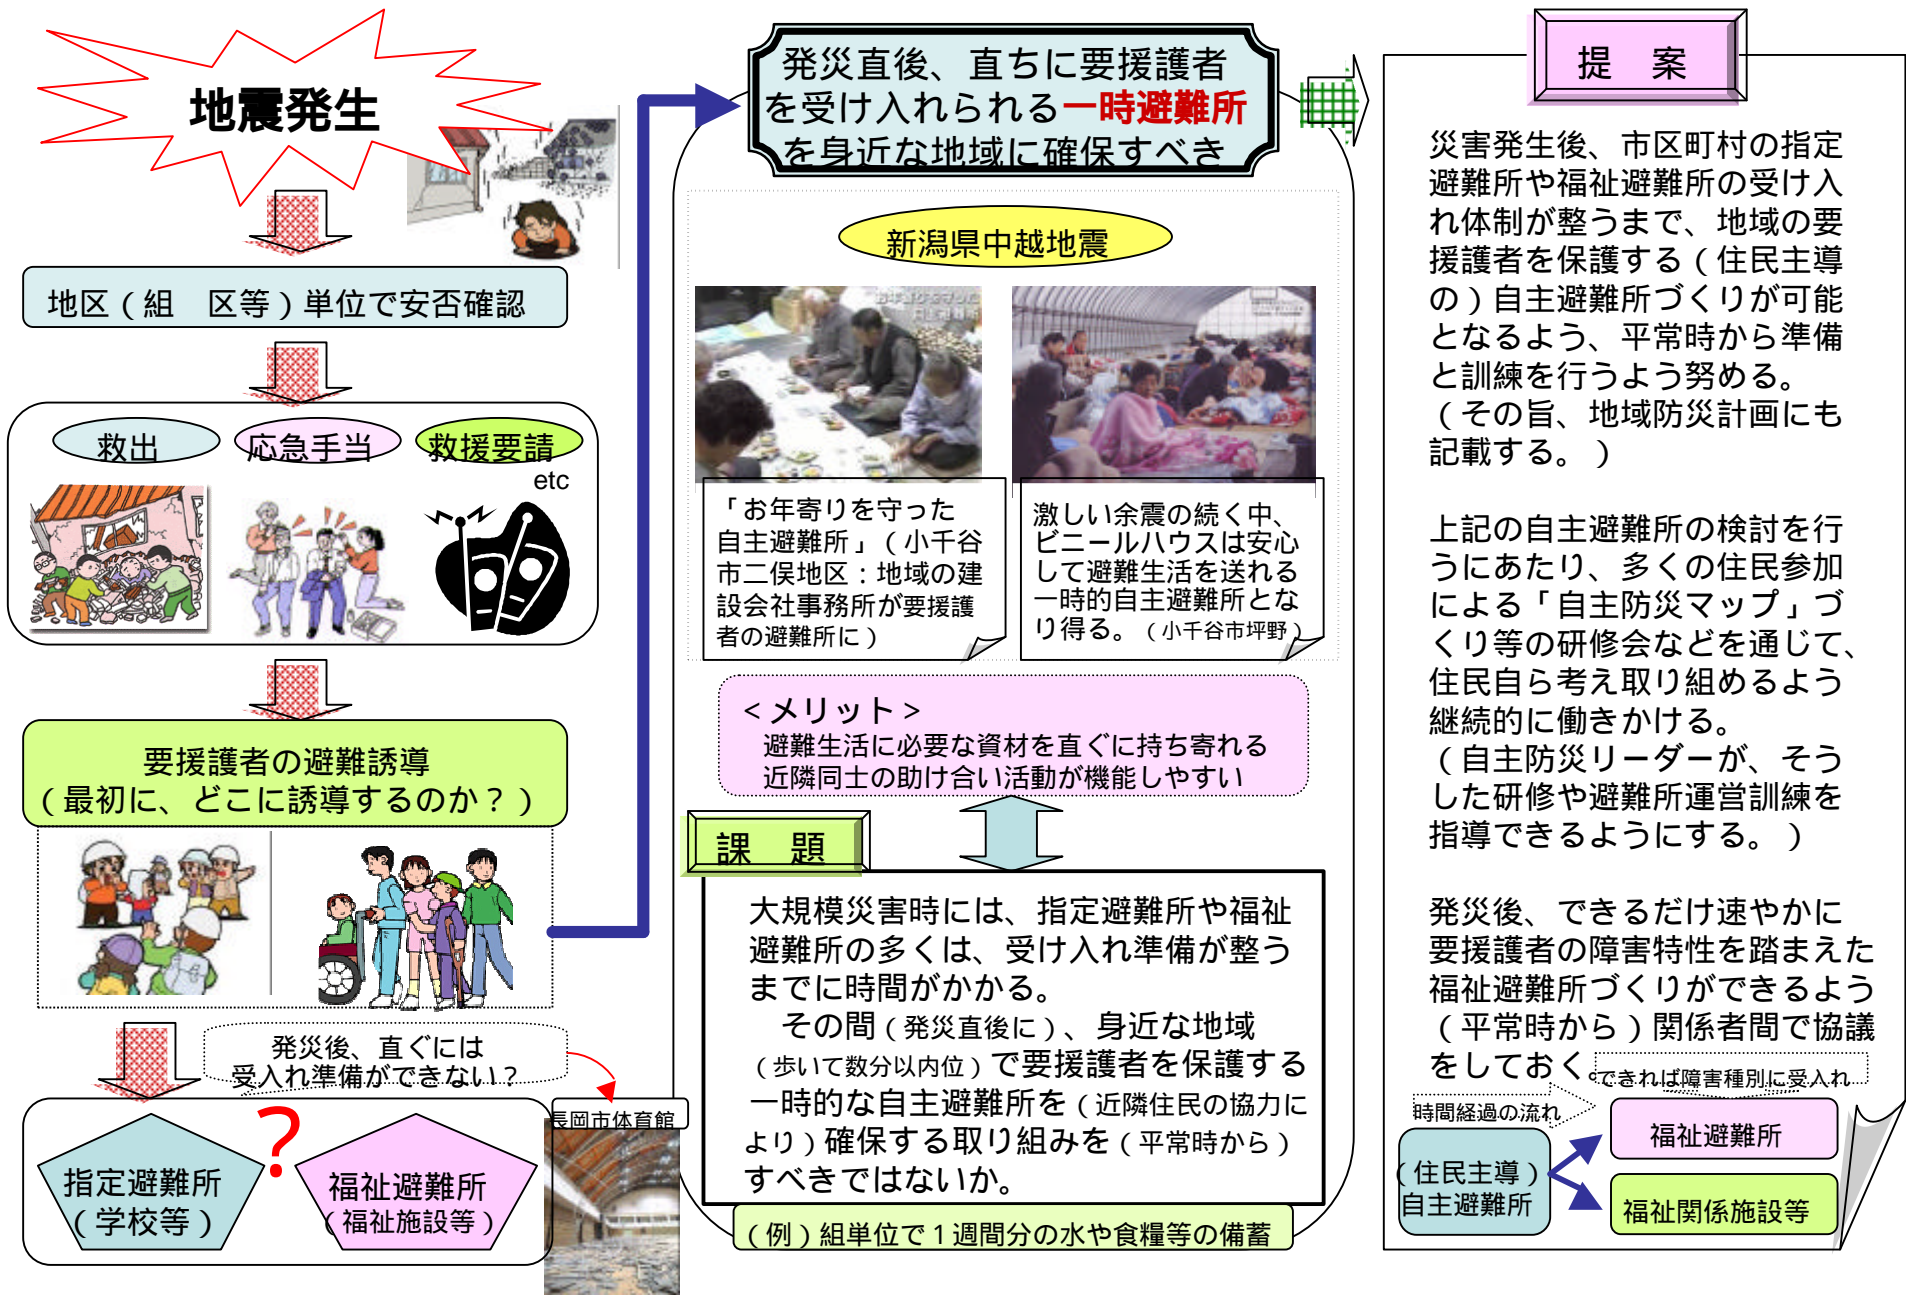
地震発生

地区（組　区等）単位で安否確認

救出　応急手当　救援要請
etc

要援護者の避難誘導
（最初に、どこに誘導するのか？）

発災後、直ぐには受入れ準備ができない？

長岡市体育館

指定避難所
（学校等）

?

福祉避難所
（福祉施設等）

発災直後、直ちに要援護者を受け入れられる一時避難所を身近な地域に確保すべき

新潟県中越地震

「お年寄りを守った自主避難所」（小千谷市二俣地区：地域の建設会社事務所が要援護者の避難所に）

激しい余震の続く中、ビニールハウスは安心して避難生活を送れる一時的自主避難所となり得る。（小千谷市坪野）

＜メリット＞
避難生活に必要な資材を直ぐに持ち寄れる
近隣同士の助け合い活動が機能しやすい

課　題

大規模災害時には、指定避難所や福祉避難所の多くは、受け入れ準備が整うまでに時間がかかる。
　その間（発災直後に）、身近な地域（歩いて数分以内位）で要援護者を保護する一時的な自主避難所を（近隣住民の協力により）確保する取り組みを（平常時から）すべきではないか。

（例）組単位で１週間分の水や食糧等の備蓄

提　案

災害発生後、市区町村の指定避難所や福祉避難所の受け入れ体制が整うまで、地域の要援護者を保護する（住民主導の）自主避難所づくりが可能となるよう、平常時から準備と訓練を行うよう努める。
（その旨、地域防災計画にも記載する。）

上記の自主避難所の検討を行うにあたり、多くの住民参加による「自主防災マップ」づくり等の研修会などを通じて、住民自ら考え取り組めるよう継続的に働きかける。
（自主防災リーダーが、そうした研修や避難所運営訓練を指導できるようにする。）

発災後、できるだけ速やかに要援護者の障害特性を踏まえた福祉避難所づくりができるよう（平常時から）関係者間で協議をしておく。できれば障害種別に受入れ

時間経過の流れ

（住民主導）自主避難所

福祉避難所

福祉関係施設等